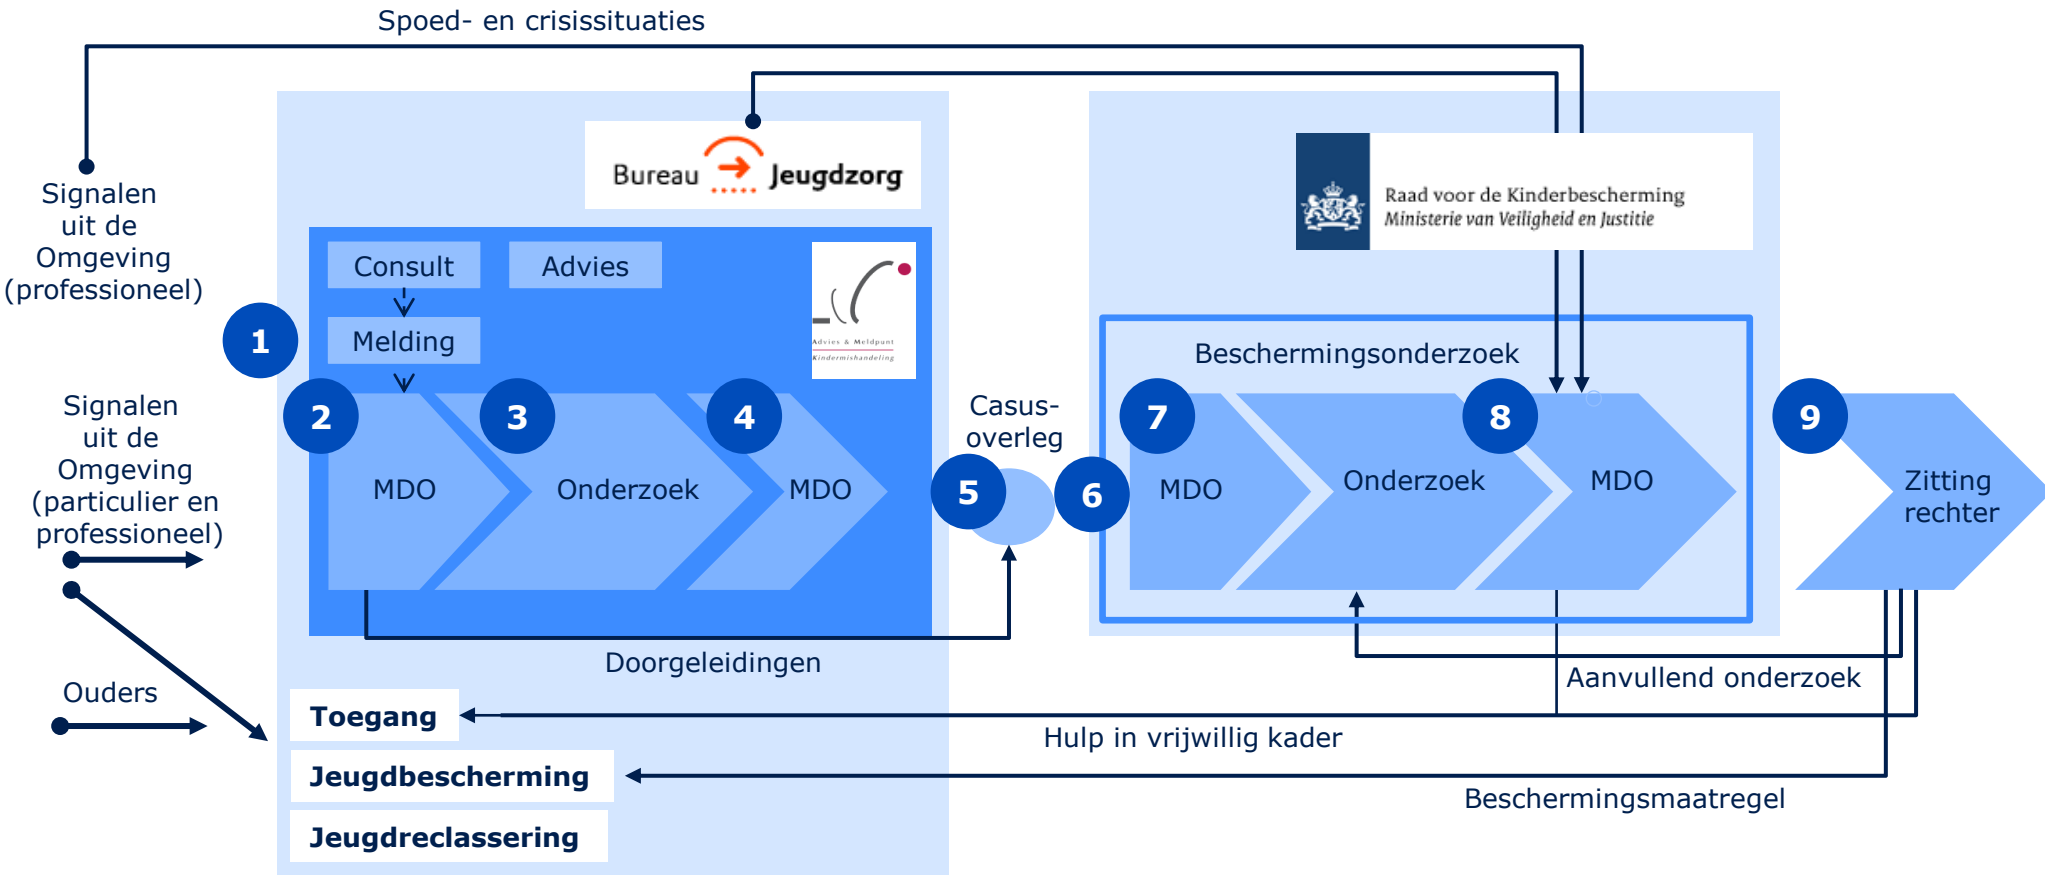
Spoed- en crisissituaties

Signalen uit de Omgeving (professioneel)

Bureau Jeugdzorg

Consult

Advies

Melding

Advies & Meldpunt Kindermishandeling

1

2

MDO

3

Onderzoek

4

MDO

Signalen uit de Omgeving (particulier en professioneel)

Casus-overleg

5

6

Raad voor de Kinderbescherming
Ministerie van Veiligheid en Justitie

Beschermingsonderzoek

7

MDO

Onderzoek

8

MDO

9

Zitting rechter

Doorgeleidingen

Ouders

Toegang

Aanvullend onderzoek

Hulp in vrijwillig kader

Jeugdbescherming

Beschermingsmaatregel

Jeugdreclassering